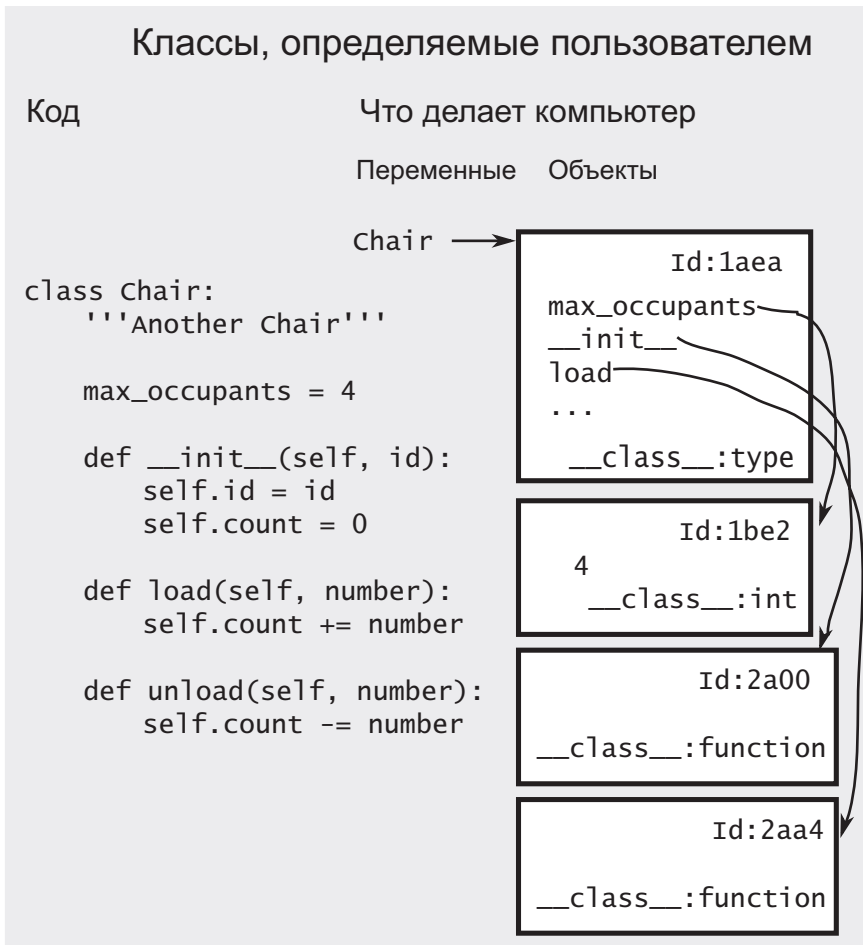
Классы, определяемые пользователем

Код

Что делает компьютер

Переменные Объекты

Chair

class Chair:
    '''Another Chair'''

    max_occupants = 4

    def __init__(self, id):
        self.id = id
        self.count = 0

    def load(self, number):
        self.count += number

    def unload(self, number):
        self.count -= number

Id:1aea
max_occupants
__init__
load
...
__class__:type

Id:1be2
4
__class__:int

Id:2a00
__class__:function

Id:2aa4
__class__:function